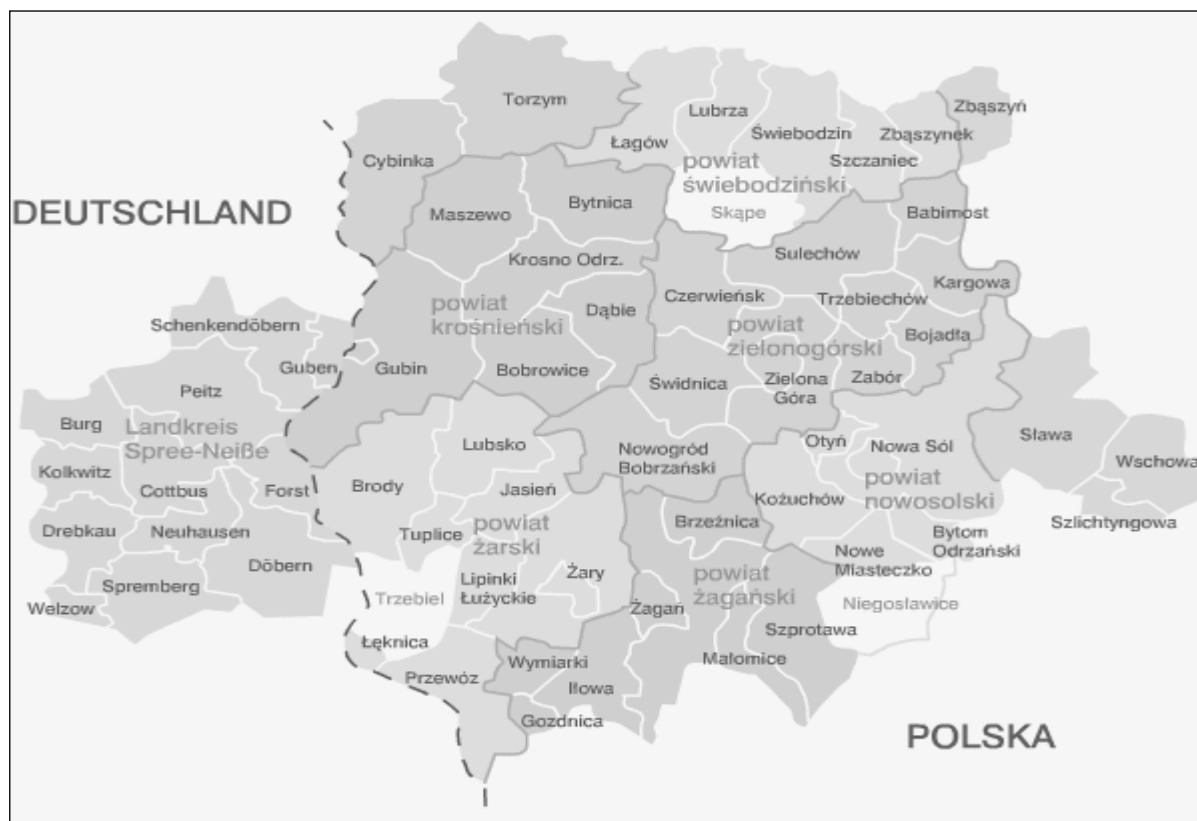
Torzym
Lubrza
Zbąszyń
Łagów
Świebodzin
Zbąszynek
Cybinka
powiat świebodziński
Szczaniec
DEUTSCHLAND
Bytnica
Maszewo
Skąpe
Babimost
Sulechów
Krosno Odrz.
Kargowa
powiat krośnieński
Czerwieńsk
Trzebiechów
Dąbie
Schenkendöbern
powiat zielonogórski
Bojadła
Guben
Gubin
Bobrowice
Peitz
Świdnica
Zielona Góra
Zabór
Burg
Landkreis Spree-Neiße
Lubsko
Otyń
Nowa Sól
Sława
Nowogród Bobrzański
Wschowa
Kolkwitz
Forst
Brody
Jasień
powiat nowosolski
Cottbus
Kożuchów
Drebkau
Neuhausen
Tuplice
powiat żarski
Brzeźnica
Bytom Odrzański
Szlichtyngowa
Döbern
Nowe Miasteczko
Żary
powiat żagański
Spremberg
Lipinki Łużyckie
Trzebiel
Żagań
Niegosławice
Welzow
Szprotawa
Łęknica
Wymiarki
Małomice
Przewóz
Iłowa
Gozdnica
POLSKA